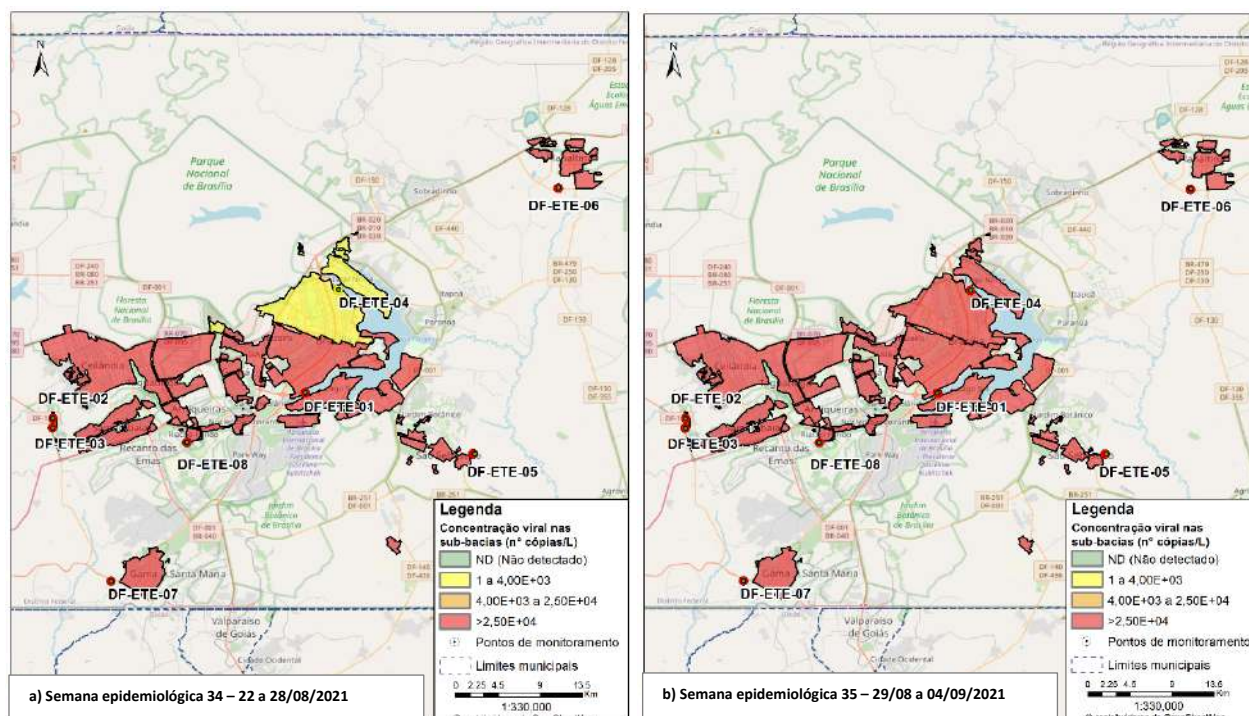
N

Parque Nacional de Brasília

Floresta Nacional de Brasília

DF-ETE-06

DF-ETE-04

DF-ETE-02

DF-ETE-01

DF-ETE-03

DF-ETE-08

DF-ETE-05

DF-ETE-07

Recanto das Emas

Park Way

Jardim Botânico de Brasília

Gama

Santa Maria

Valparaíso de Goiás

Cidade Ocidental

Paranoá

Sobradinho

Ceilândia

Legenda
Concentração viral nas sub-bacias (nº cópias/L)
ND (Não detectado)
1 a 4,00E+03
4,00E+03 a 2,50E+04
>2,50E+04
Pontos de monitoramento
Limites municipais

0 2,25 4,5 9 13,5 Km
1:330.000

a) Semana epidemiológica 34 – 22 a 28/08/2021

N

Parque Nacional de Brasília

Floresta Nacional de Brasília

DF-ETE-06

DF-ETE-04

DF-ETE-02

DF-ETE-01

DF-ETE-03

DF-ETE-08

DF-ETE-05

DF-ETE-07

Recanto das Emas

Gama

Santa Maria

Valparaíso de Goiás

Cidade Ocidental

Paranoá

Sobradinho

Ceilândia

Legenda
Concentração viral nas sub-bacias (nº cópias/L)
ND (Não detectado)
1 a 4,00E+03
4,00E+03 a 2,50E+04
>2,50E+04
Pontos de monitoramento
Limites municipais

0 2,25 4,5 9 13,5 Km
1:330.000

b) Semana epidemiológica 35 – 29/08 a 04/09/2021